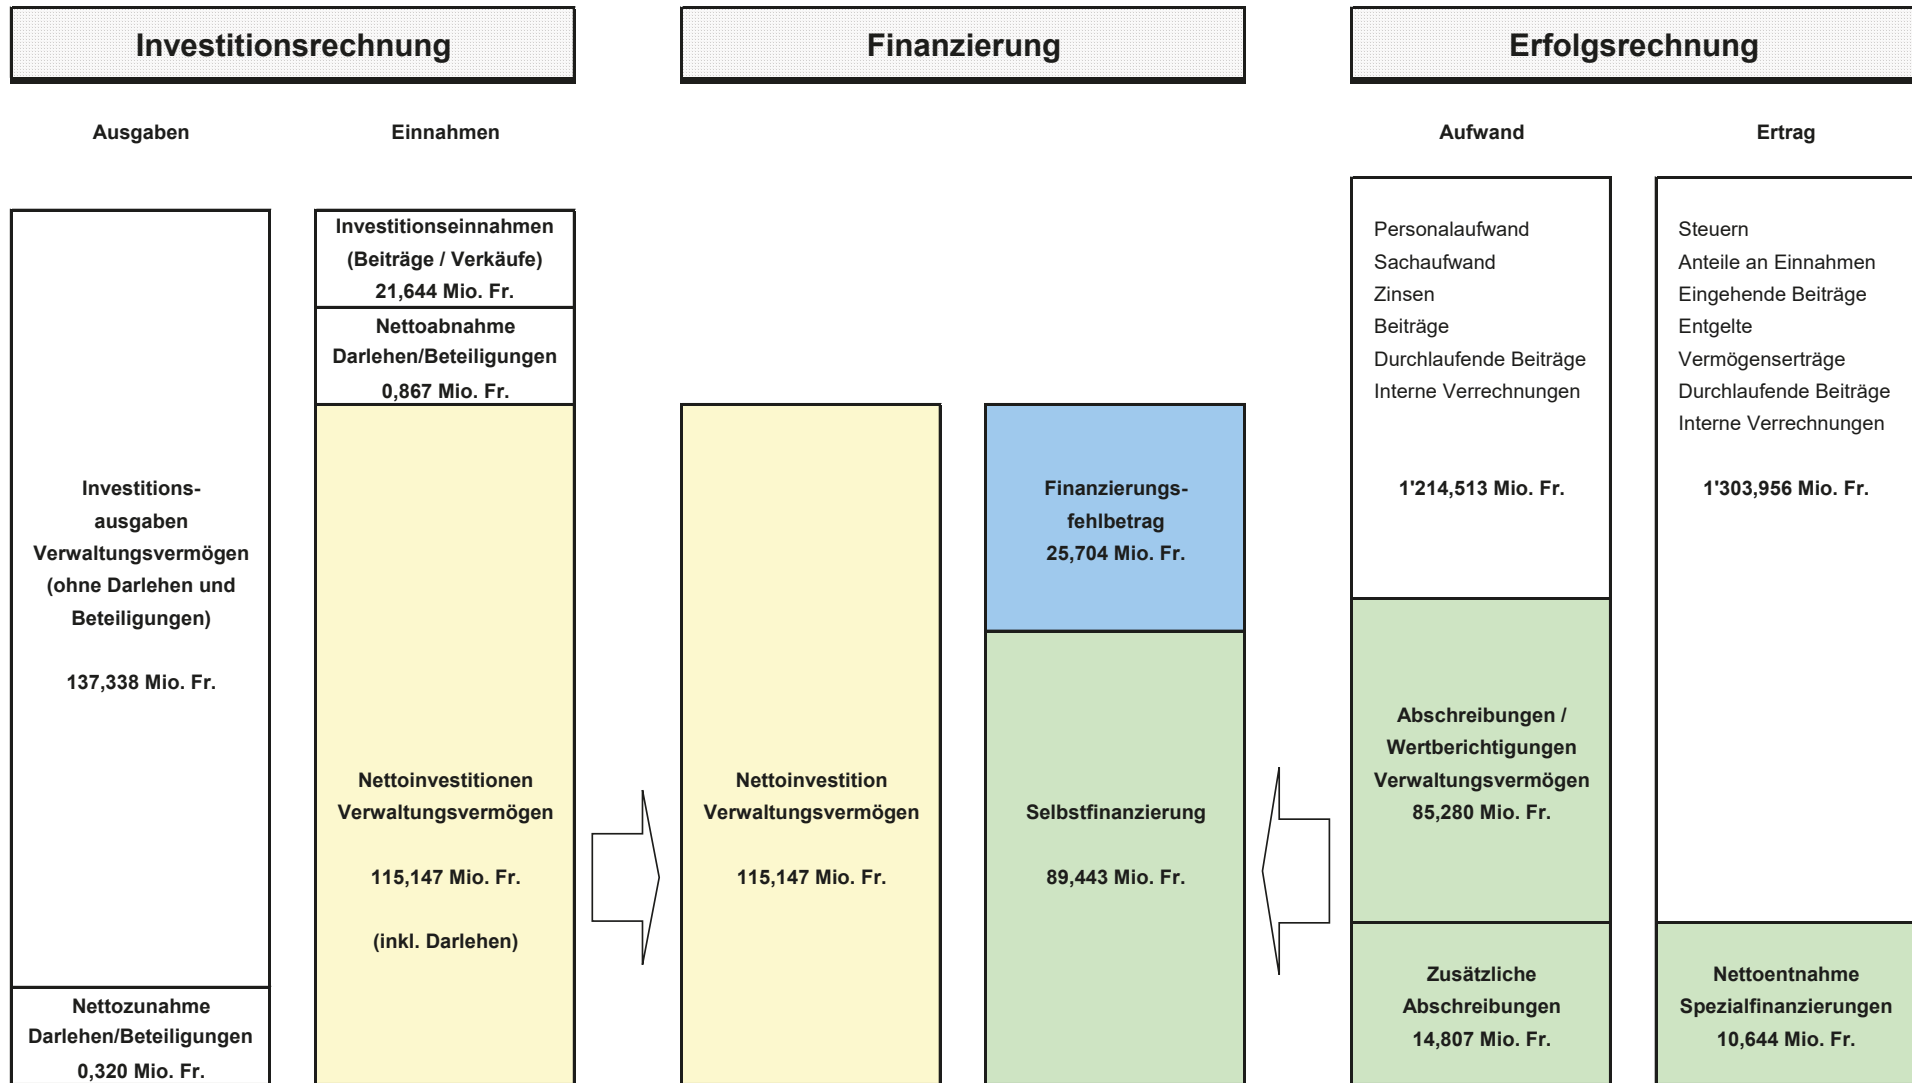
Investitionsrechnung

Ausgaben

Investitionsausgaben Verwaltungsvermögen (ohne Darlehen und Beteiligungen)

137,338 Mio. Fr.

Nettozunahme Darlehen/Beteiligungen 0,320 Mio. Fr.

Einnahmen

Investitionseinnahmen (Beiträge / Verkäufe) 21,644 Mio. Fr.

Nettoabnahme Darlehen/Beteiligungen 0,867 Mio. Fr.

Nettoinvestitionen Verwaltungsvermögen

115,147 Mio. Fr.

(inkl. Darlehen)

Finanzierung

Nettoinvestition Verwaltungsvermögen

115,147 Mio. Fr.

Finanzierungsfehlbetrag 25,704 Mio. Fr.

Selbstfinanzierung

89,443 Mio. Fr.

Erfolgsrechnung

Aufwand

Personalaufwand
Sachaufwand
Zinsen
Beiträge
Durchlaufende Beiträge
Interne Verrechnungen

1'214,513 Mio. Fr.

Abschreibungen / Wertberichtigungen Verwaltungsvermögen 85,280 Mio. Fr.

Zusätzliche Abschreibungen 14,807 Mio. Fr.

Ertrag

Steuern
Anteile an Einnahmen
Eingehende Beiträge
Entgelte
Vermögenserträge
Durchlaufende Beiträge
Interne Verrechnungen

1'303,956 Mio. Fr.

Nettoentnahme Spezialfinanzierungen 10,644 Mio. Fr.